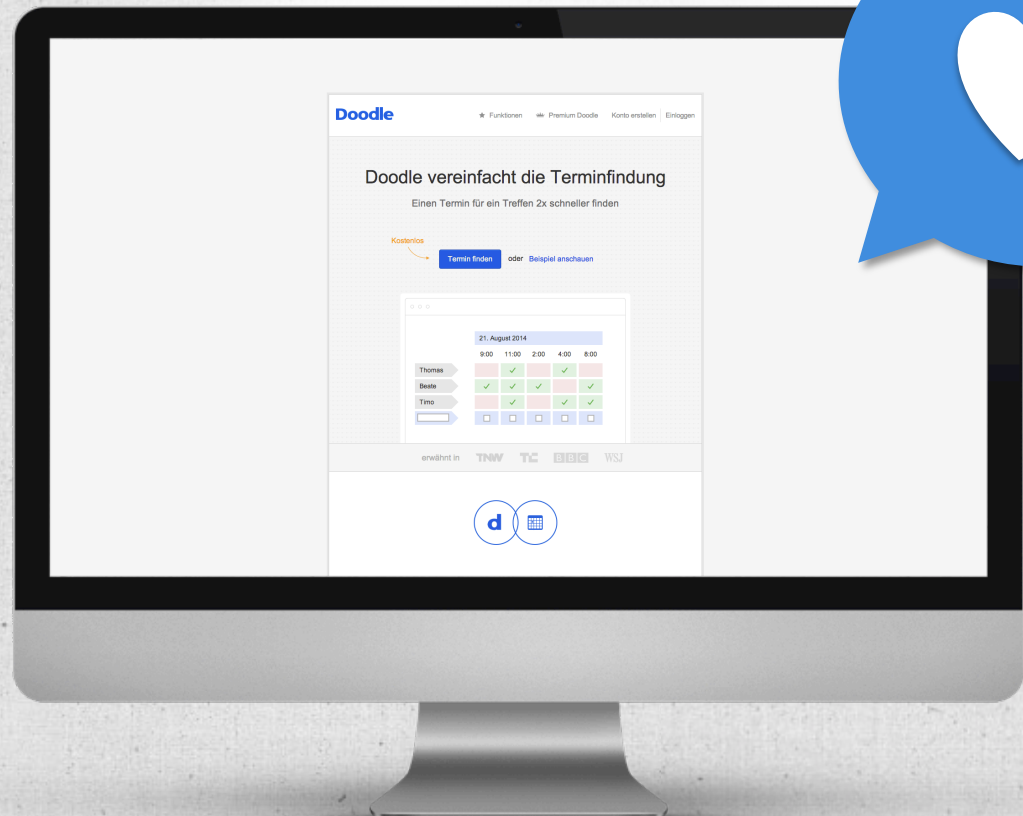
Doodle

Funktionen | Premium Doodle | Konto erstellen | Einloggen

Doodle vereinfacht die Terminfindung

Einen Termin für ein Treffen 2x schneller finden

Kostenlos

Termin finden oder Beispiel anschauen

| | 21. August 2014 | | | | |
|---|---|---|---|---|---|
| | 9:00 | 11:00 | 2:00 | 4:00 | 8:00 |
| Thomas | | ✓ | | ✓ | |
| Beate | ✓ | ✓ | ✓ | | ✓ |
| Timo | | ✓ | | ✓ | ✓ |
| | ☐ | ☐ | ☐ | ☐ | ☐ |

erwähnt in TNW TC BBC WSJ

d